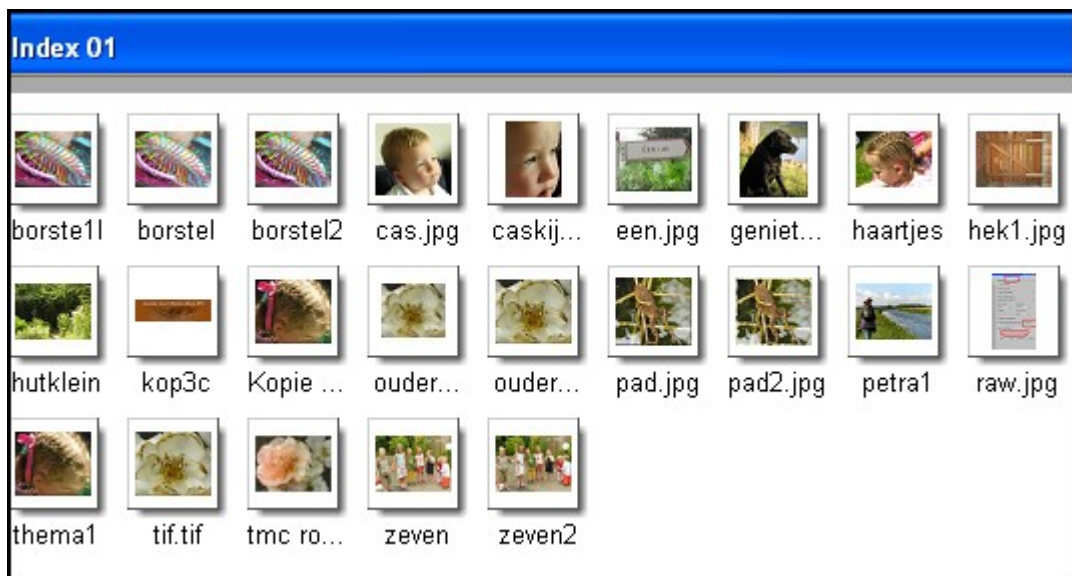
Index 01

borste1l borstel borstel2 cas.jpg caskij... een.jpg geniet... haartjes hek1.jpg

hutklein kop3c Kopie ... ouder... ouder... pad.jpg pad2.jpg petra1 raw.jpg

thema1 tif.tif tmc ro... zeven zeven2